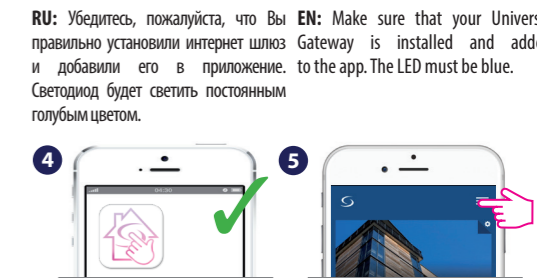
RU: Убедитесь, пожалуйста, что Вы правильно установили интернет шлюз и добавили его в приложение. Светодиод будет светить постоянным голубым цветом.

EN: Make sure that your Univers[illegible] Gateway is installed and adde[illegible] to the app. The LED must be blue.

4

5